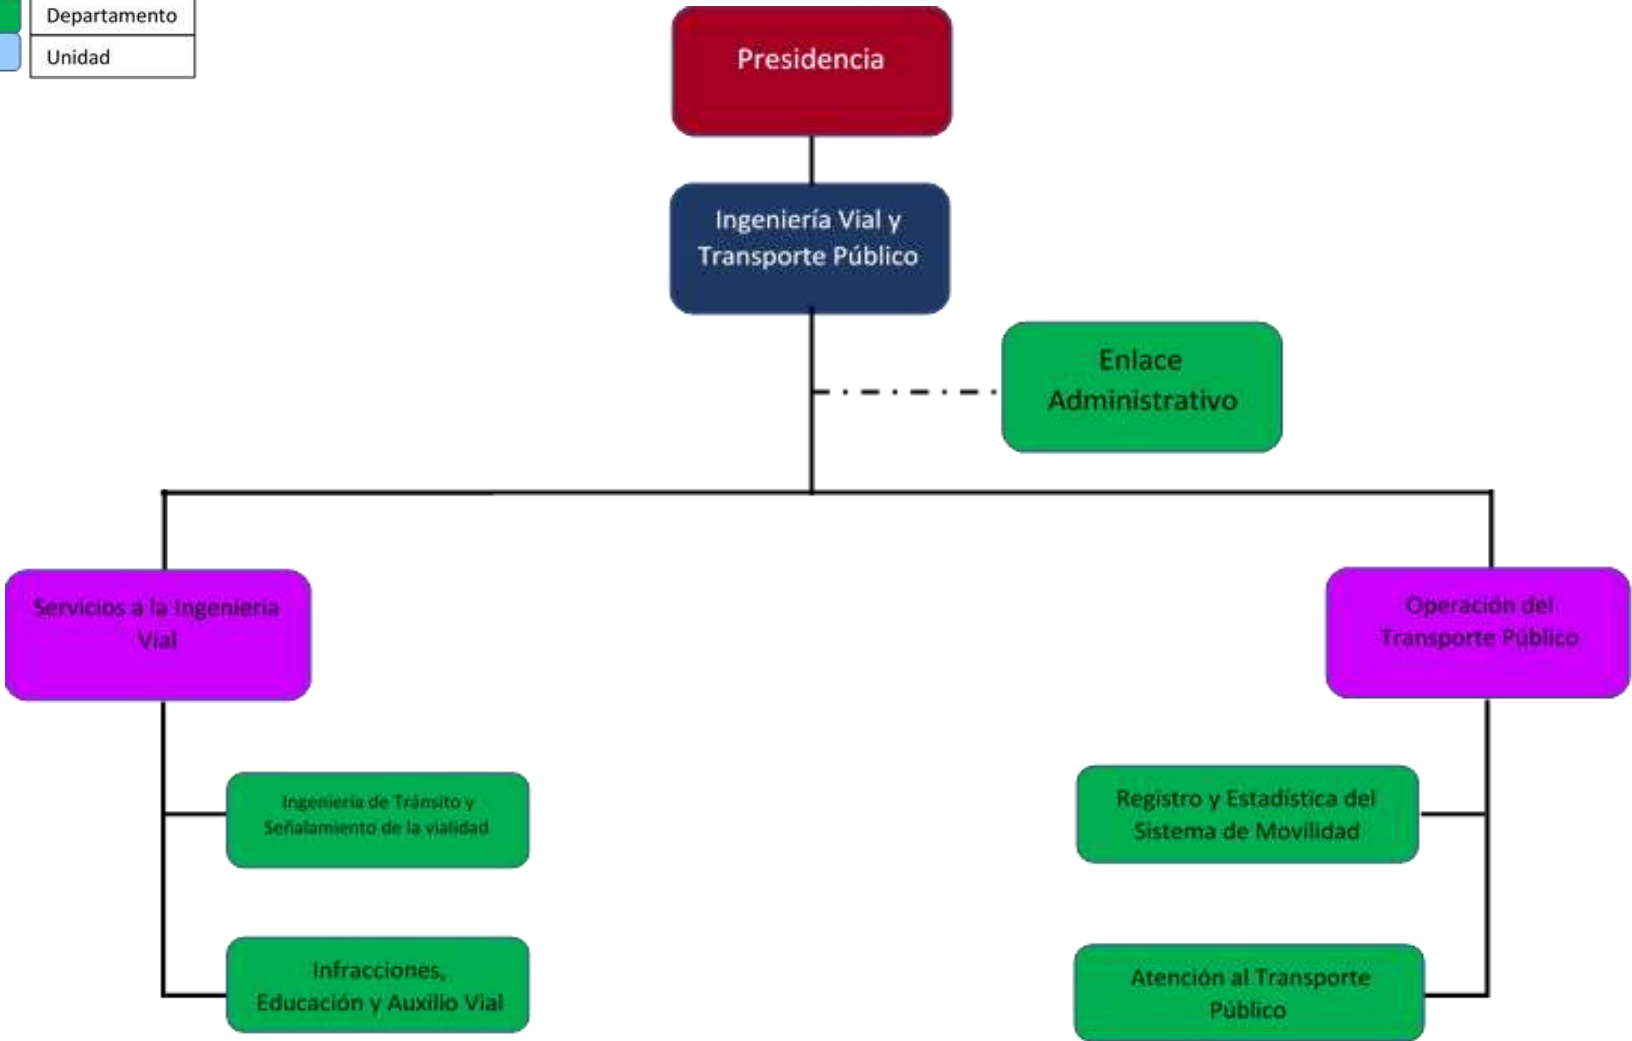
Departamento
Unidad

Presidencia

Ingeniería Vial y Transporte Público

Enlace Administrativo

Servicios a la Ingeniería Vial

Operación del Transporte Público

Ingeniería de Tránsito y Señalamiento de la vialidad

Infracciones, Educación y Auxilio Vial

Registro y Estadística del Sistema de Movilidad

Atención al Transporte Público